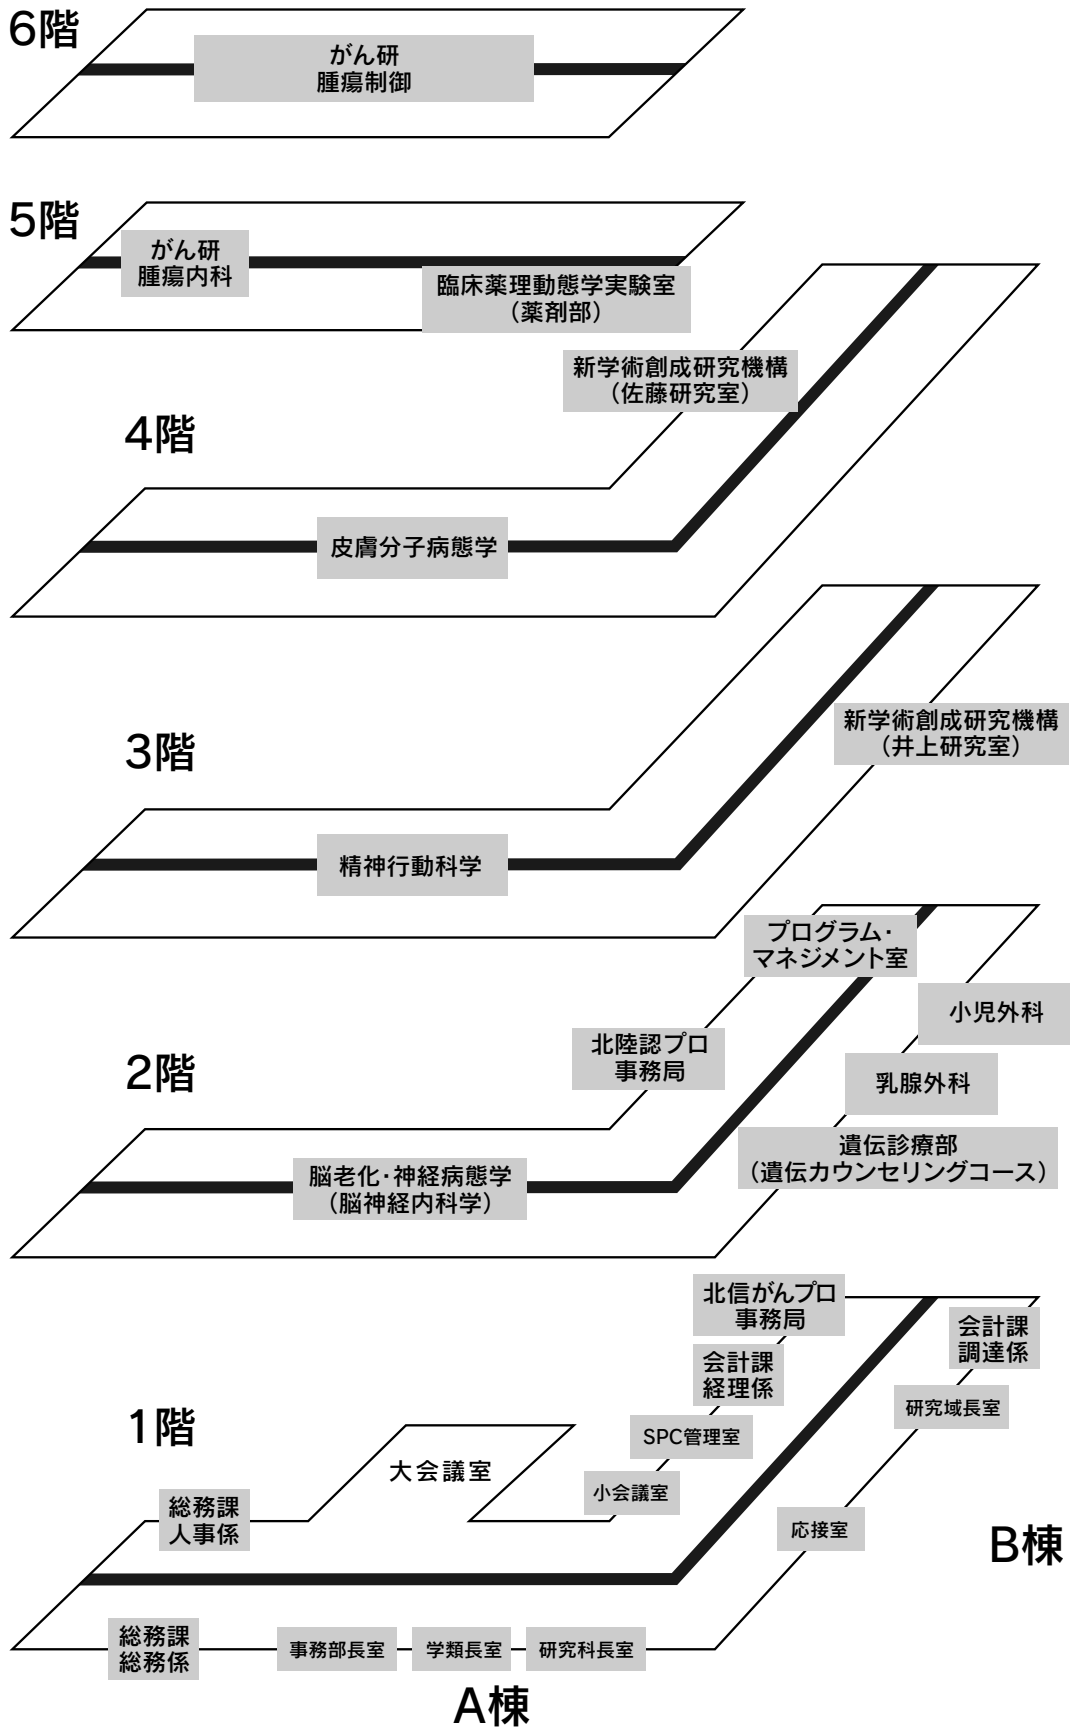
6階

がん研
腫瘍制御

5階

がん研
腫瘍内科

臨床薬理動態学実験室
（薬剤部）

新学術創成研究機構
（佐藤研究室）

4階

皮膚分子病態学

3階

新学術創成研究機構
（井上研究室）

精神行動科学

プログラム・
マネジメント室

小児外科

北陸認プロ
事務局

2階

乳腺外科

遺伝診療部
（遺伝カウンセリングコース）

脳老化・神経病態学
（脳神経内科学）

北信がんプロ
事務局

会計課
調達係

会計課
経理係

研究域長室

1階

SPC管理室

大会議室

小会議室

総務課
人事係

応接室

B棟

総務課
総務係

事務部長室

学類長室

研究科長室

A棟